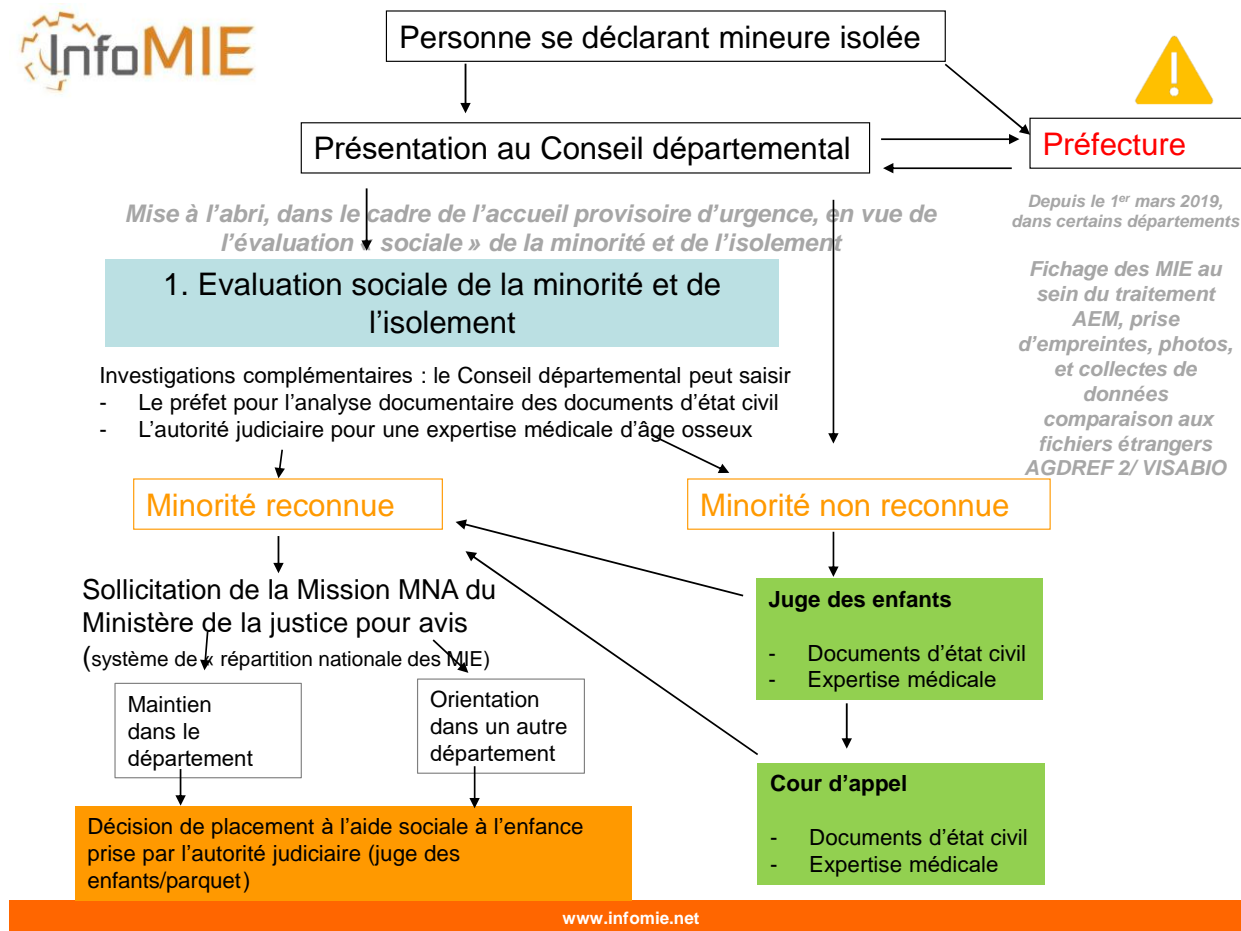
InfoMIE

Personne se déclarant mineure isolée

Présentation au Conseil départemental

Préfecture

Depuis le 1$^{er}$ mars 2019, dans certains départements

Fichage des MIE au sein du traitement AEM, prise d'empreintes, photos, et collectes de données comparaison aux fichiers étrangers AGDREF 2/ VISABIO

Mise à l'abri, dans le cadre de l'accueil provisoire d'urgence, en vue de l'évaluation « sociale » de la minorité et de l'isolement

1. Evaluation sociale de la minorité et de l'isolement

Investigations complémentaires : le Conseil départemental peut saisir
- Le préfet pour l'analyse documentaire des documents d'état civil
- L'autorité judiciaire pour une expertise médicale d'âge osseux

Minorité reconnue

Minorité non reconnue

Sollicitation de la Mission MNA du Ministère de la justice pour avis
(système de « répartition nationale des MIE)

Maintien dans le département

Orientation dans un autre département

Décision de placement à l'aide sociale à l'enfance prise par l'autorité judiciaire (juge des enfants/parquet)

Juge des enfants

- Documents d'état civil
- Expertise médicale

Cour d'appel

- Documents d'état civil
- Expertise médicale

www.infomie.net